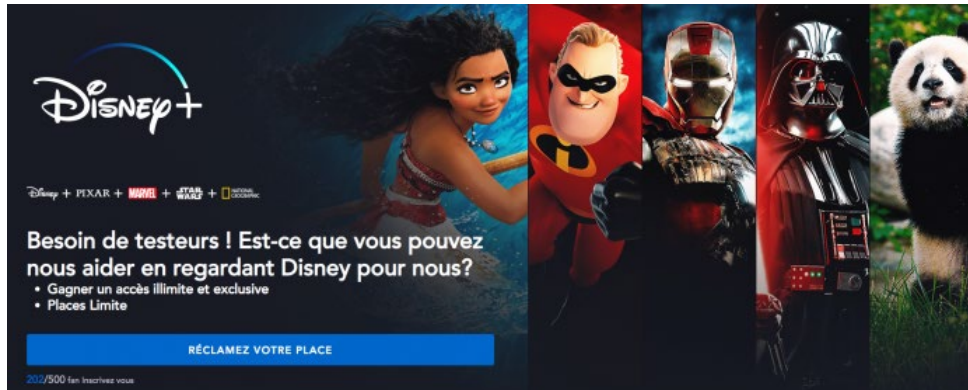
Disney+

Disney + PIXAR + MARVEL + STAR WARS + NATIONAL GEOGRAPHIC

Besoin de testeurs ! Est-ce que vous pouvez nous aider en regardant Disney pour nous?

• Gagner un accès illimite et exclusive
• Places Limite

RÉCLAMEZ VOTRE PLACE

202/500 fan inscrivez vous